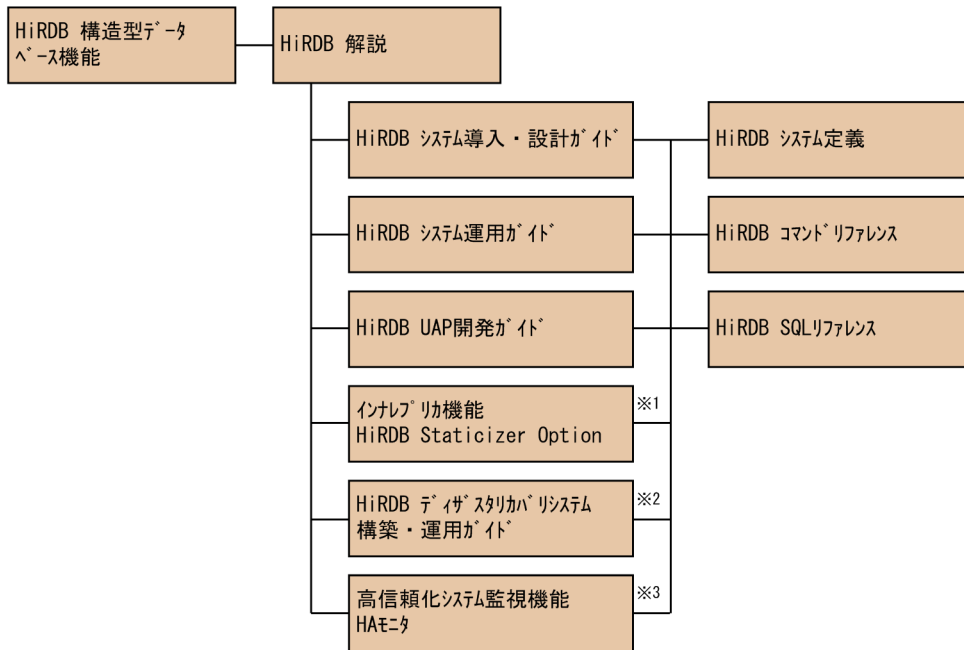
HiRDB 構造型データベース機能

HiRDB 解説

HiRDB システム導入・設計ガイド

HiRDB システム定義

HiRDB システム運用ガイド

HiRDB コマンドリファレンス

HiRDB UAP開発ガイド

HiRDB SQLリファレンス

インナレプリカ機能
HiRDB Staticizer Option

※1

HiRDB ディザスタリカバリシステム
構築・運用ガイド

※2

高信頼化システム監視機能
HAモニタ

※3